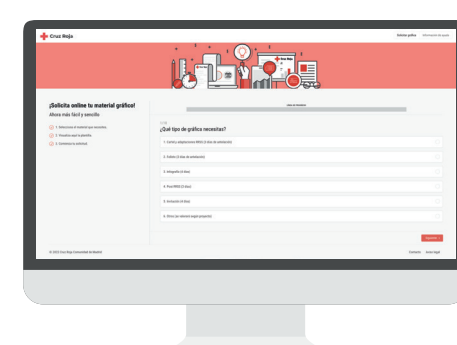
Cruz Roja

Solicitar gráfica   Información de ayuda

Cruz Roja

¡Solicita online tu material gráfico!
Ahora más fácil y sencillo

1. Selecciona el material que necesites.
2. Presiona aquí la plantilla.
3. Completa tu solicitud.

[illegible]

1 / 10
¿Qué tipo de gráfica necesitas?

1. Cartel y adaptaciones RRSS (3 días de antelación)
2. Folleto (5 días de antelación)
3. Infografía (4 días)
4. Post RRSS (3 días)
5. Animación (4 días)
6. Otros (se valorará según proyecto)

Siguiente

© 2023 Cruz Roja Comunidad de Madrid

Contacto   Aviso legal